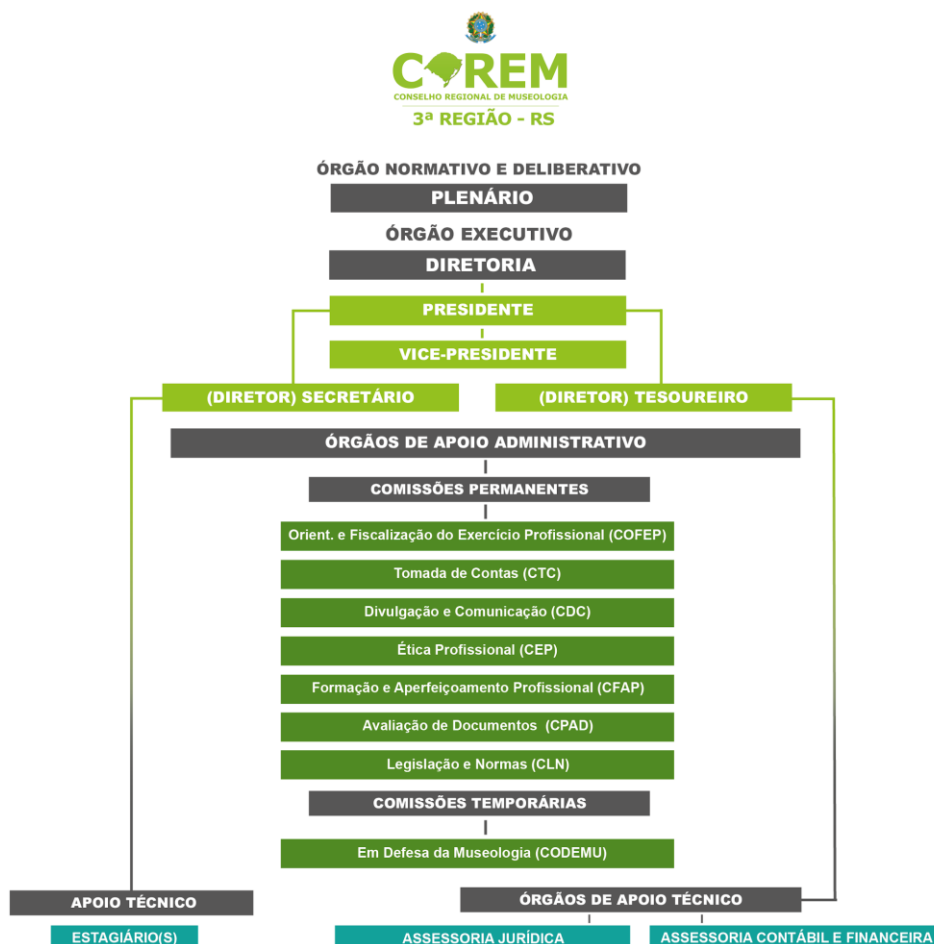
COREM
CONSELHO REGIONAL DE MUSEOLOGIA
3ª REGIÃO - RS

ÓRGÃO NORMATIVO E DELIBERATIVO
PLENÁRIO
ÓRGÃO EXECUTIVO
DIRETORIA
PRESIDENTE
VICE-PRESIDENTE
(DIRETOR) SECRETÁRIO
(DIRETOR) TESOUREIRO
ÓRGÃOS DE APOIO ADMINISTRATIVO
COMISSÕES PERMANENTES
Orient. e Fiscalização do Exercício Profissional (COFEP)
Tomada de Contas (CTC)
Divulgação e Comunicação (CDC)
Ética Profissional (CEP)
Formação e Aperfeiçoamento Profissional (CFAP)
Avaliação de Documentos (CPAD)
Legislação e Normas (CLN)
COMISSÕES TEMPORÁRIAS
Em Defesa da Museologia (CODEMU)
APOIO TÉCNICO
ÓRGÃOS DE APOIO TÉCNICO
ESTAGIÁRIO(S)
ASSESSORIA JURÍDICA
ASSESSORIA CONTÁBIL E FINANCEIRA